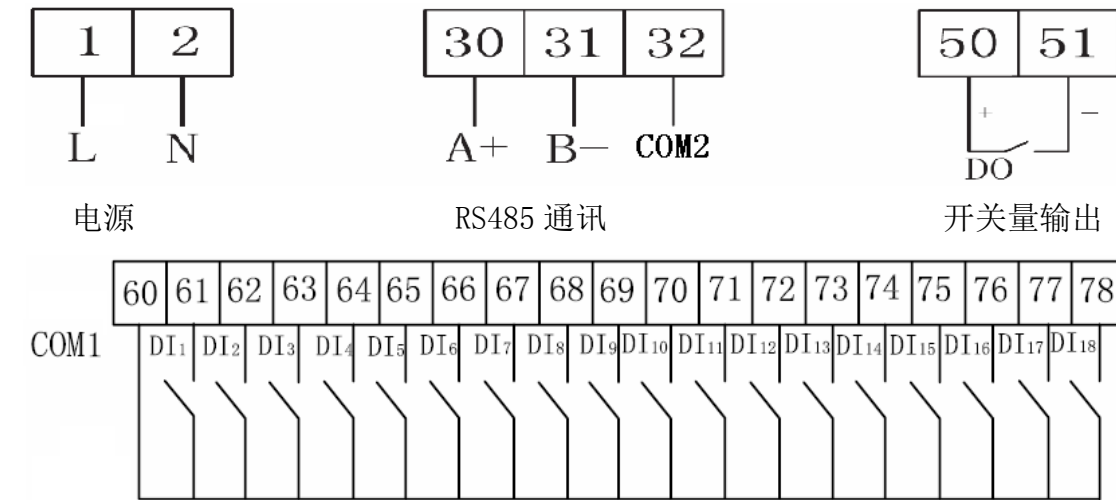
1 2

L N

电源

30 31 32

A+ B− COM2

RS485 通讯

50 51

+ −

DO

开关量输出

60 61 62 63 64 65 66 67 68 69 70 71 72 73 74 75 76 77 78

COM1

$DI_1$ $DI_2$ $DI_3$ $DI_4$ $DI_5$ $DI_6$ $DI_7$ $DI_8$ $DI_9$ $DI_{10}$ $DI_{11}$ $DI_{12}$ $DI_{13}$ $DI_{14}$ $DI_{15}$ $DI_{16}$ $DI_{17}$ $DI_{18}$